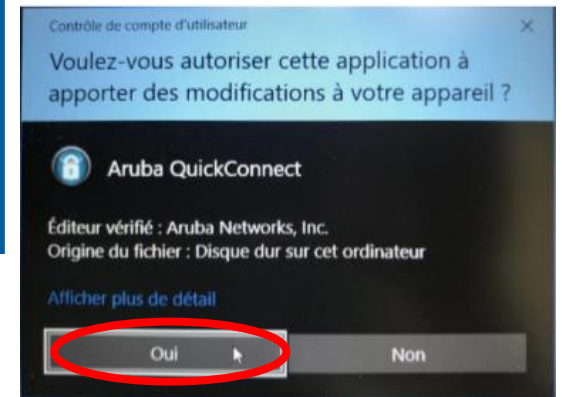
Contrôle de compte d'utilisateur
×

Voulez-vous autoriser cette application à apporter des modifications à votre appareil ?

Aruba QuickConnect

Éditeur vérifié : Aruba Networks, Inc.
Origine du fichier : Disque dur sur cet ordinateur

Afficher plus de détail

Oui
Non